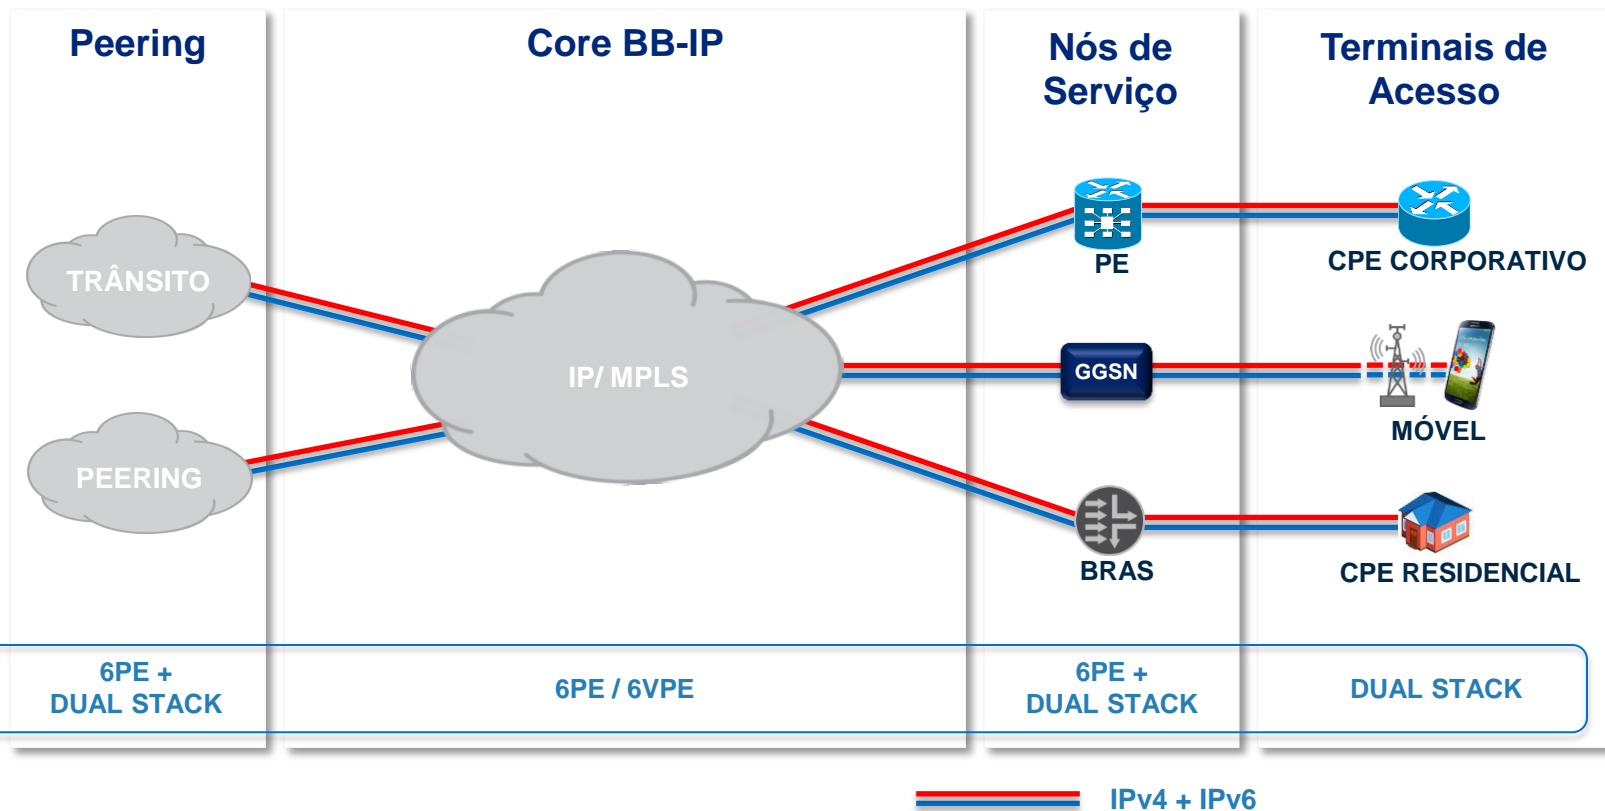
Peering

Core BB-IP

Nós de Serviço

Terminais de Acesso

TRÂNSITO

PEERING

IP/ MPLS

PE

CPE CORPORATIVO

GGSN

MÓVEL

BRAS

CPE RESIDENCIAL

6PE + DUAL STACK

6PE / 6VPE

6PE + DUAL STACK

DUAL STACK

IPv4 + IPv6